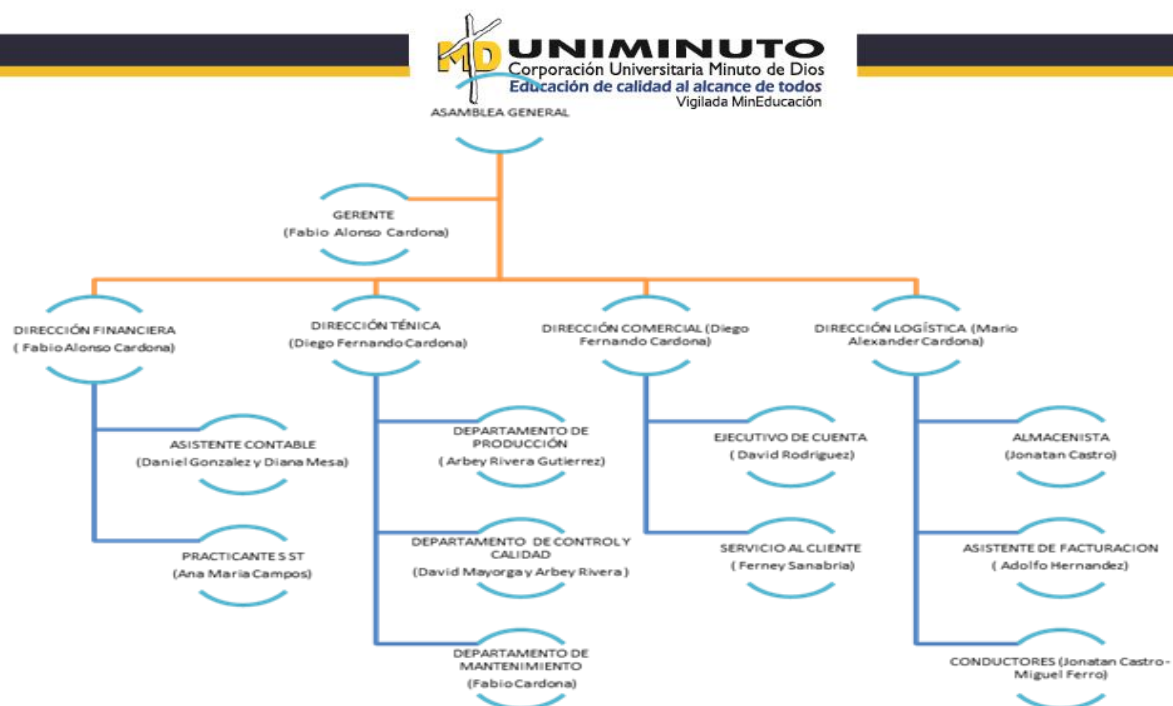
MD UNIMINUTO
Corporación Universitaria Minuto de Dios
Educación de calidad al alcance de todos
Vigilada MinEducación

ASAMBLEA GENERAL

GERENTE
(Fabio Alonso Cardona)

DIRECCIÓN FINANCIERA
( Fabio Alonso Cardona)

ASISTENTE CONTABLE
(Daniel Gonzalez y Diana Mesa)

PRACTICANTE S ST
(Ana Maria Campos)

DIRECCIÓN TÉNICA
(Diego Fernando Cardona)

DEPARTAMENTO DE PRODUCCIÓN
( Arbey Rivera Gutierrez)

DEPARTAMENTO DE CONTROL Y CALIDAD
(David Mayorga y Arbey Rivera )

DEPARTAMENTO DE MANTENIMIENTO
(Fabio Cardona)

DIRECCIÓN COMERCIAL (Diego Fernando Cardona)

EJECUTIVO DE CUENTA
( David Rodriguez)

SERVICIO AL CLIENTE
( Ferney Sanabria)

DIRECCIÓN LOGÍSTICA (Mario Alexander Cardona)

ALMACENISTA
(Jonatan Castro)

ASISTENTE DE FACTURACION
( Adolfo Hernandez)

CONDUCTORES (Jonatan Castro - Miguel Ferro)